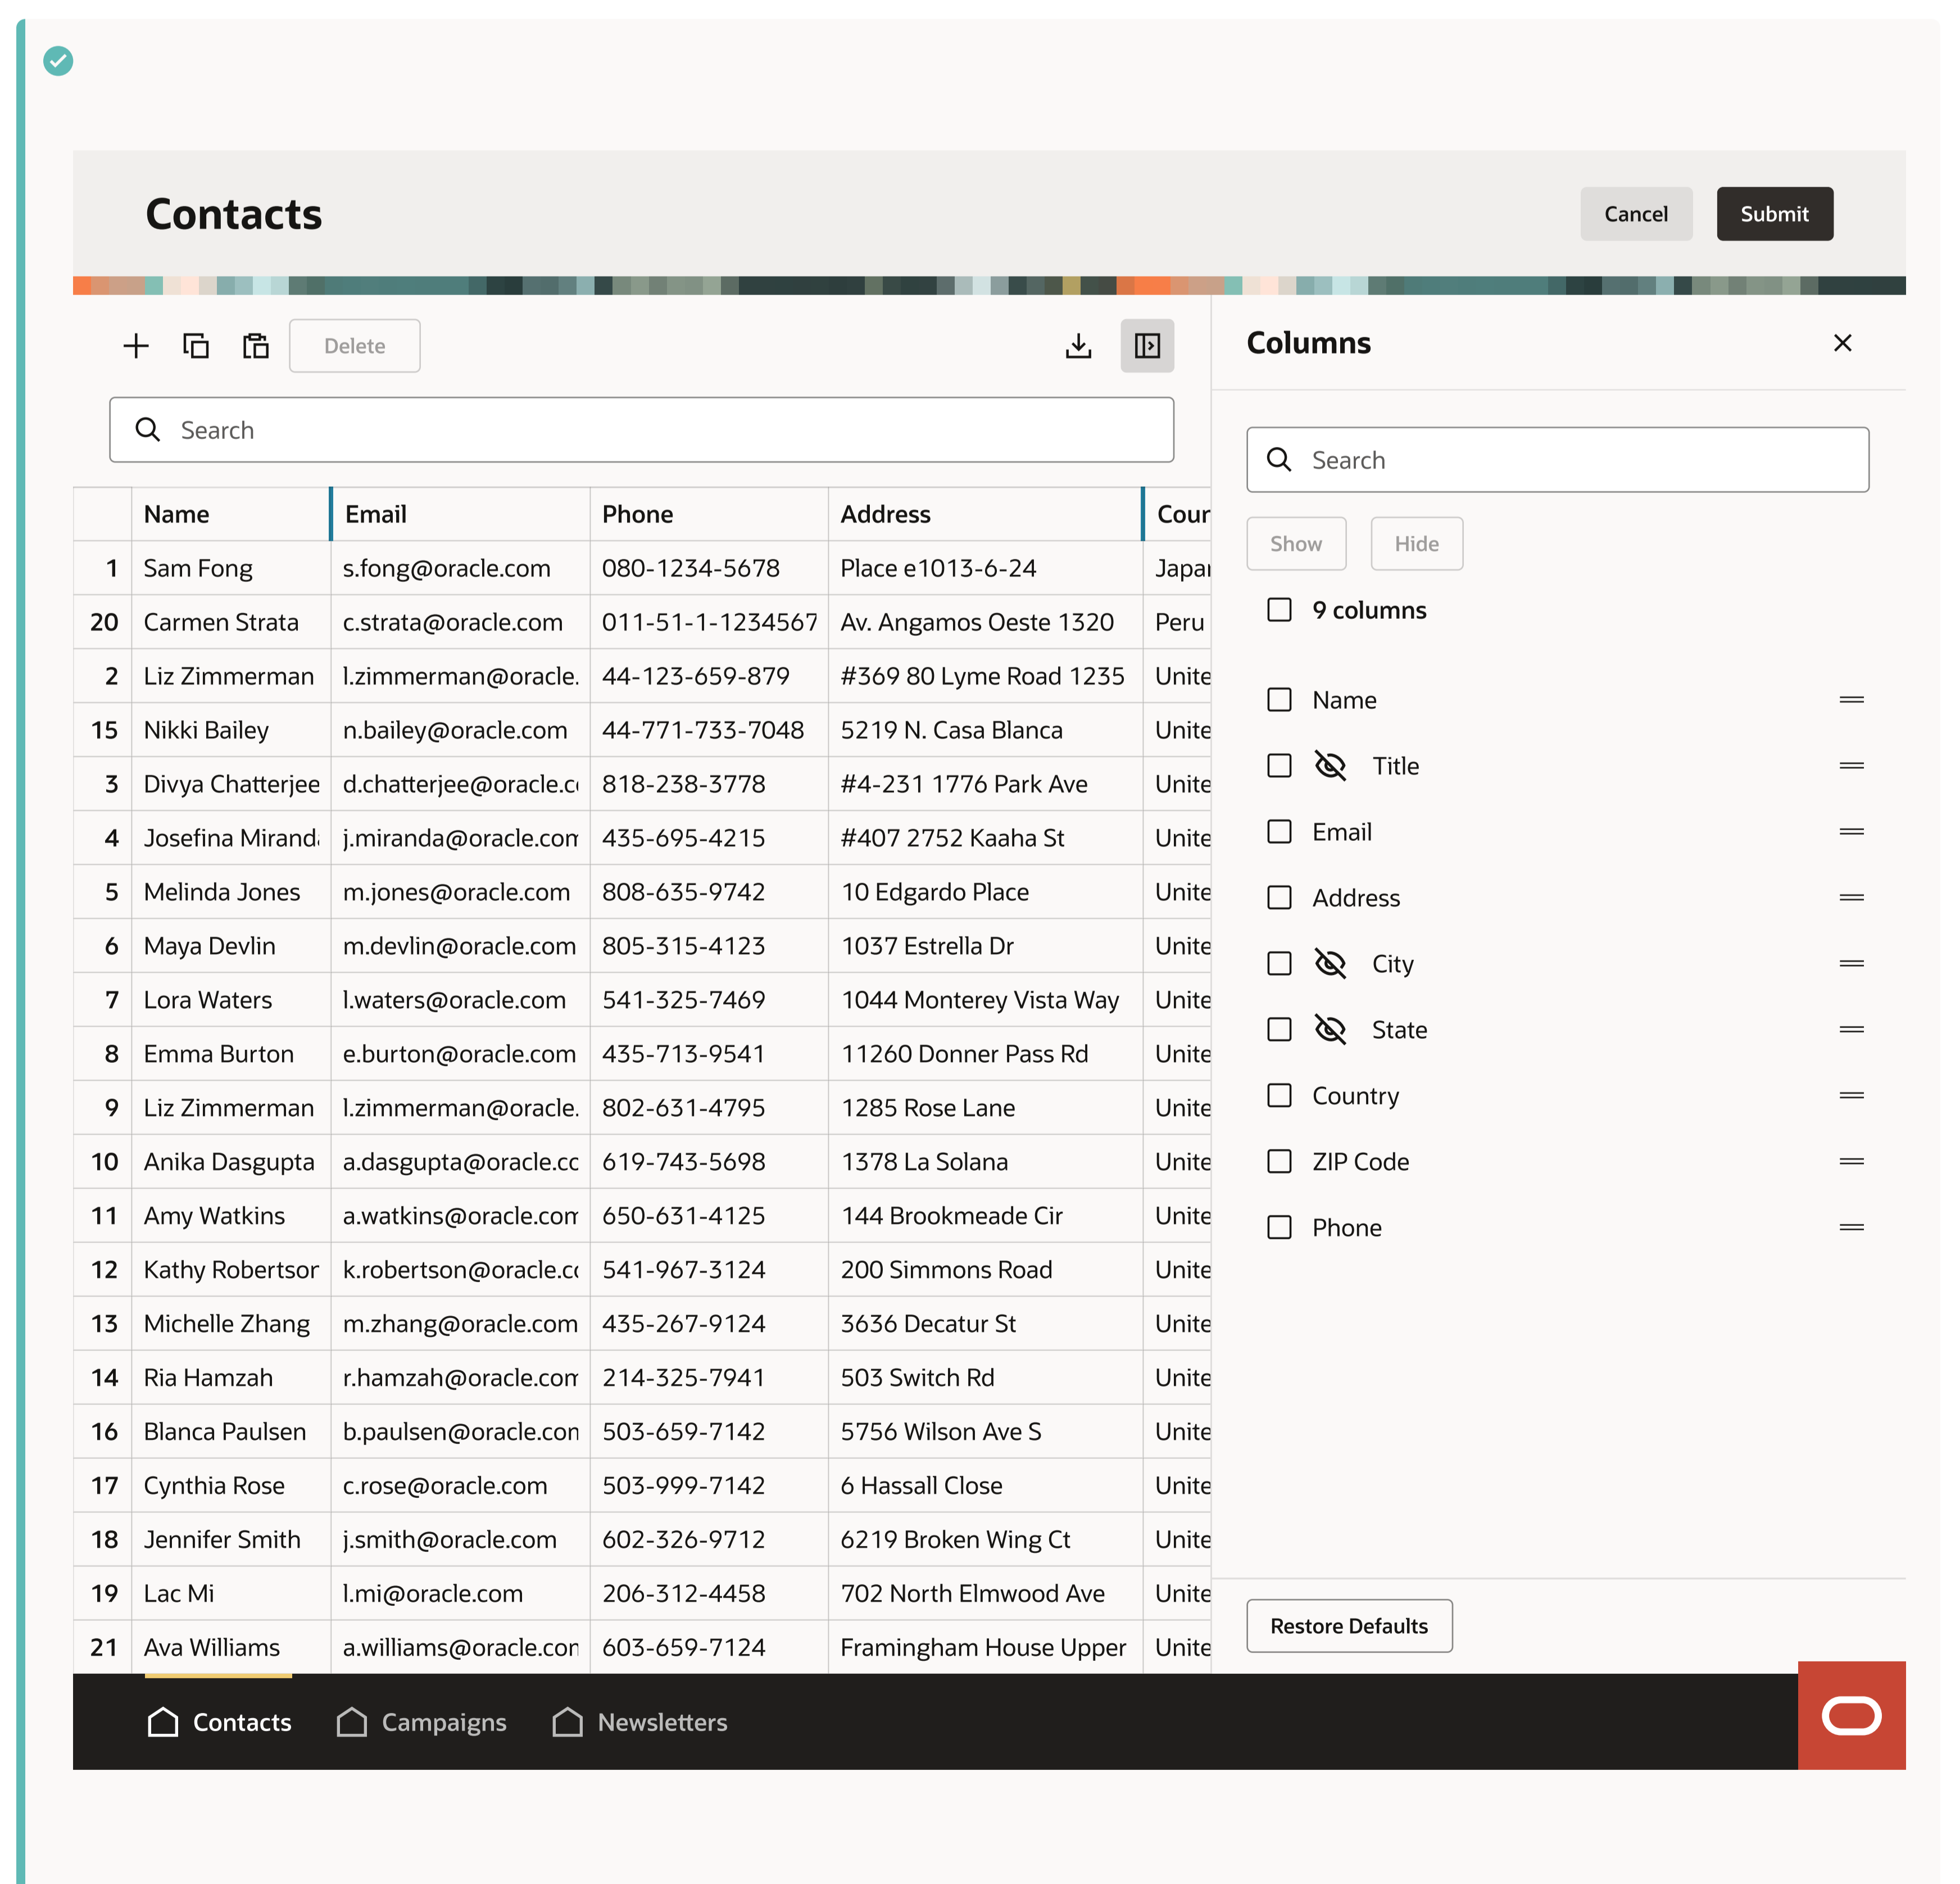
Contacts

Cancel Submit

Delete

Search

| | Name | Email | Phone | Address | Cour |
|---|---|---|---|---|---|
| 1 | Sam Fong | s.fong@oracle.com | 080-1234-5678 | Place e1013-6-24 | Japai |
| 20 | Carmen Strata | c.strata@oracle.com | 011-51-1-1234567 | Av. Angamos Oeste 1320 | Peru |
| 2 | Liz Zimmerman | l.zimmerman@oracle. | 44-123-659-879 | #369 80 Lyme Road 1235 | Unite |
| 15 | Nikki Bailey | n.bailey@oracle.com | 44-771-733-7048 | 5219 N. Casa Blanca | Unite |
| 3 | Divya Chatterjee | d.chatterjee@oracle.c | 818-238-3778 | #4-231 1776 Park Ave | Unite |
| 4 | Josefina Mirand | j.miranda@oracle.con | 435-695-4215 | #407 2752 Kaaha St | Unite |
| 5 | Melinda Jones | m.jones@oracle.com | 808-635-9742 | 10 Edgardo Place | Unite |
| 6 | Maya Devlin | m.devlin@oracle.com | 805-315-4123 | 1037 Estrella Dr | Unite |
| 7 | Lora Waters | l.waters@oracle.com | 541-325-7469 | 1044 Monterey Vista Way | Unite |
| 8 | Emma Burton | e.burton@oracle.com | 435-713-9541 | 11260 Donner Pass Rd | Unite |
| 9 | Liz Zimmerman | l.zimmerman@oracle. | 802-631-4795 | 1285 Rose Lane | Unite |
| 10 | Anika Dasgupta | a.dasgupta@oracle.cc | 619-743-5698 | 1378 La Solana | Unite |
| 11 | Amy Watkins | a.watkins@oracle.con | 650-631-4125 | 144 Brookmeade Cir | Unite |
| 12 | Kathy Robertsor | k.robertson@oracle.c | 541-967-3124 | 200 Simmons Road | Unite |
| 13 | Michelle Zhang | m.zhang@oracle.com | 435-267-9124 | 3636 Decatur St | Unite |
| 14 | Ria Hamzah | r.hamzah@oracle.con | 214-325-7941 | 503 Switch Rd | Unite |
| 16 | Blanca Paulsen | b.paulsen@oracle.con | 503-659-7142 | 5756 Wilson Ave S | Unite |
| 17 | Cynthia Rose | c.rose@oracle.com | 503-999-7142 | 6 Hassall Close | Unite |
| 18 | Jennifer Smith | j.smith@oracle.com | 602-326-9712 | 6219 Broken Wing Ct | Unite |
| 19 | Lac Mi | l.mi@oracle.com | 206-312-4458 | 702 North Elmwood Ave | Unite |
| 21 | Ava Williams | a.williams@oracle.con | 603-659-7124 | Framingham House Upper | Unite |

Columns

Search

Show Hide

9 columns

Name
Title
Email
Address
City
State
Country
ZIP Code
Phone

Restore Defaults

Contacts Campaigns Newsletters